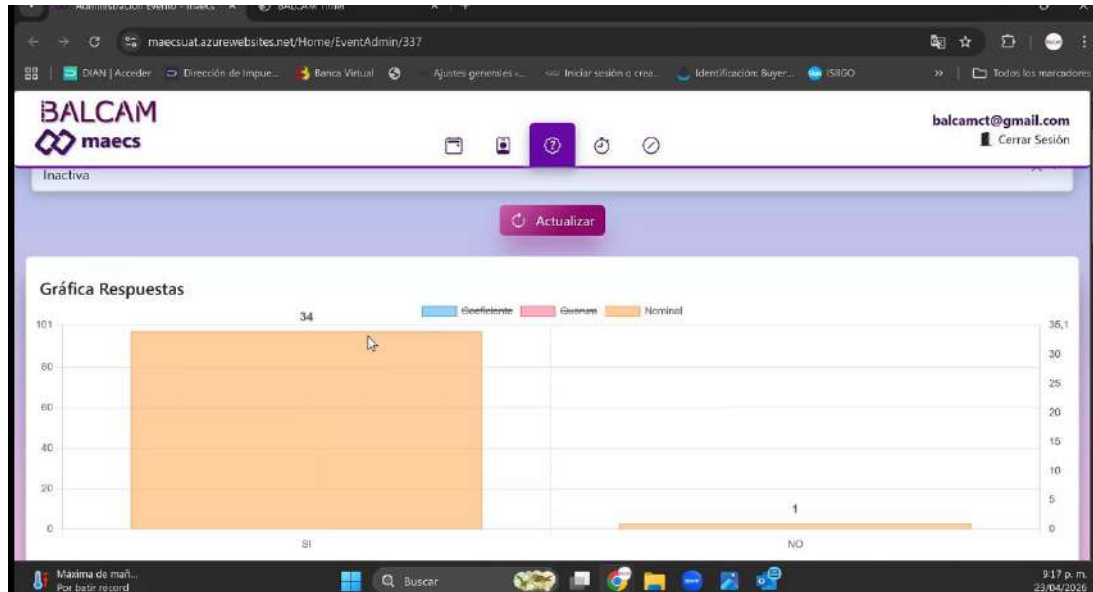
Administración Evento - maecs | BALCAM
maecsuat.azurewebsites.net/Home/EventAdmin/337
DIAN | Acceder | Dirección de Impue... | Banca Virtual | Ajustes generales -... | Iniciar sesión o crea... | Identificación: Buyer... | ISIGO | Todos los marcadores

BALCAM
maecs

balcamct@gmail.com
Cerrar Sesión

Inactiva

Actualizar

Gráfica Respuestas

Coeficiente | Quorum | Nominal

101
80
60
40
20
0

34

1

SI
NO

35,1
30
25
20
15
10
5
0

Maxima de mañ...
Por batir record

Buscar

9:17 p. m.
23/04/2026